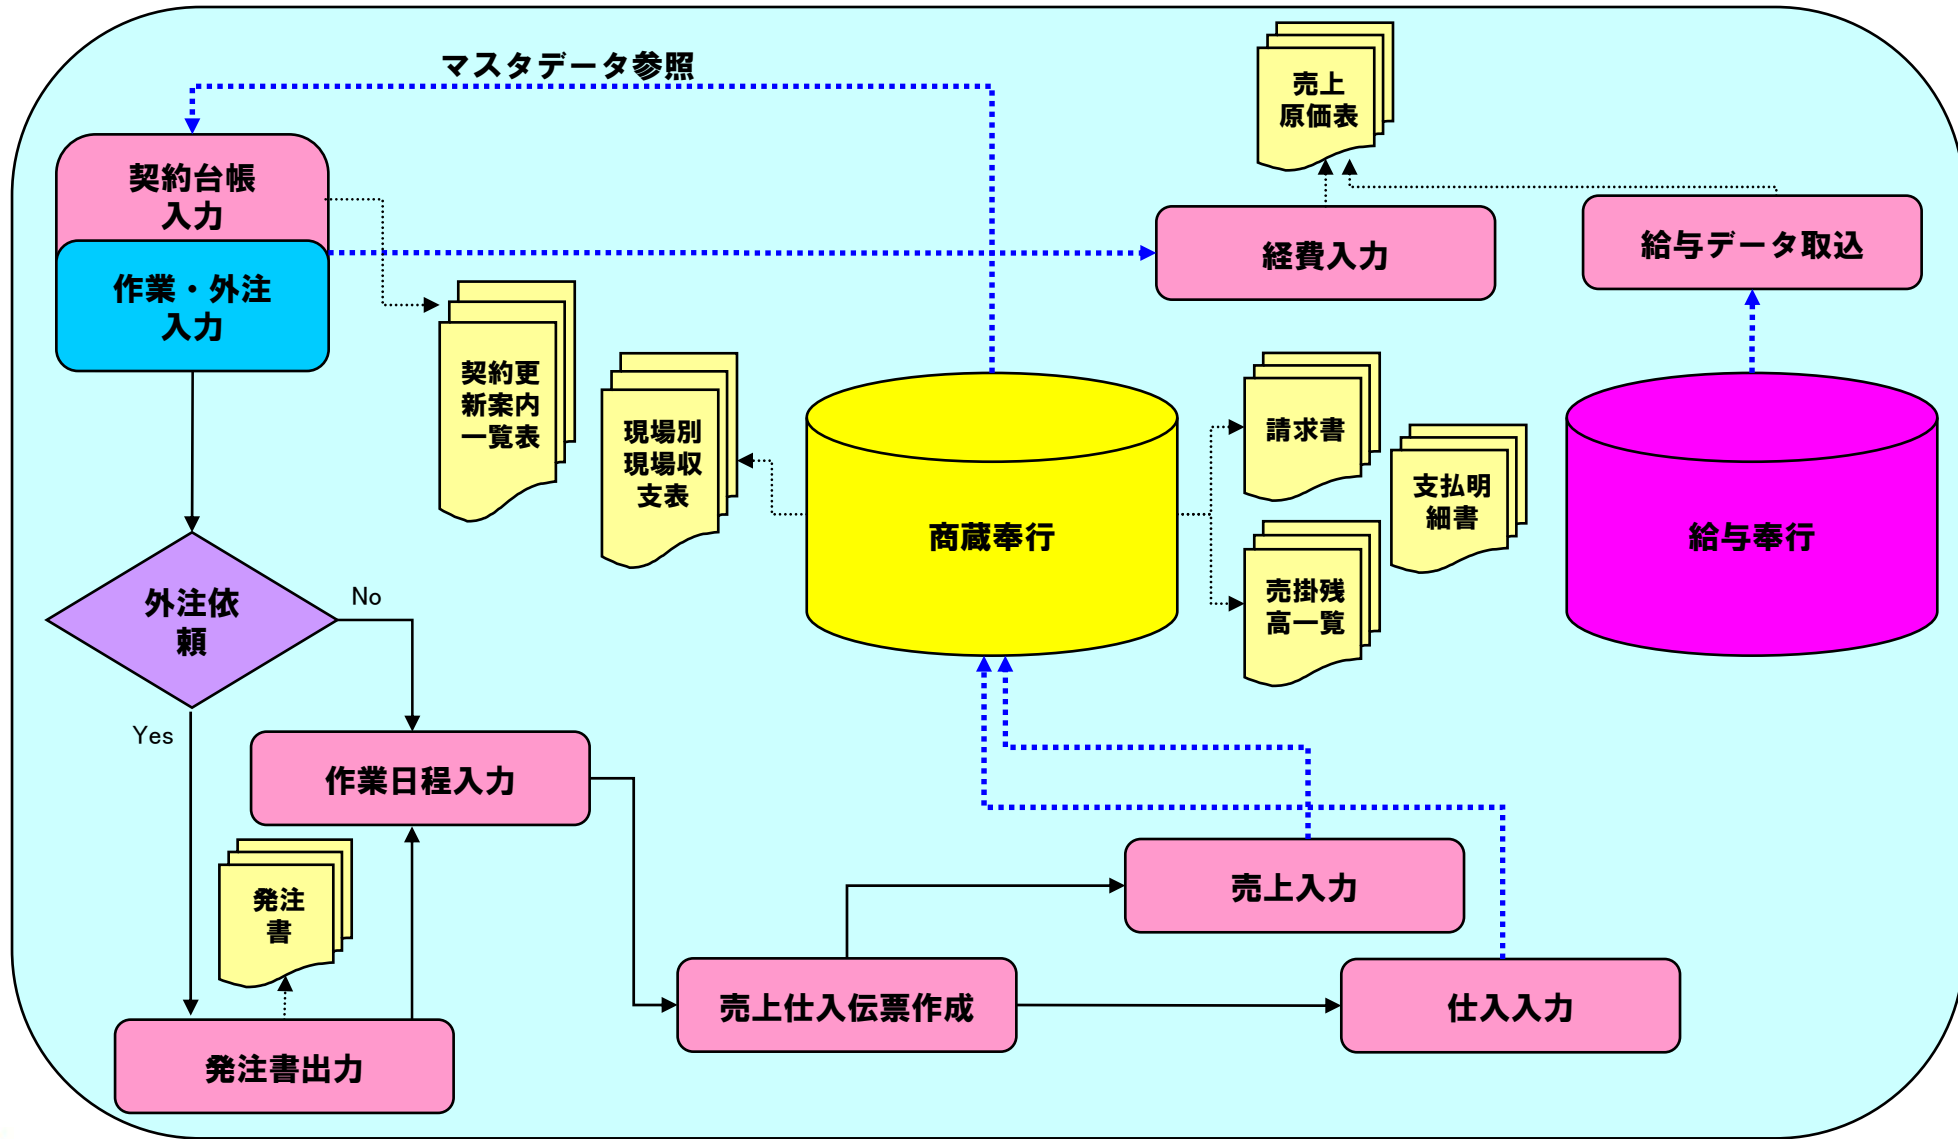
マスタデータ参照

売上
原価表

契約台帳
入力

作業・外注
入力

経費入力

給与データ取込

契約更
新案内
一覧表

現場別
現場収
支表

商蔵奉行

請求書

支払明
細書

売掛残
高一覧

給与奉行

外注依
頼

No

Yes

作業日程入力

発注
書

売上入力

売上仕入伝票作成

仕入入力

発注書出力